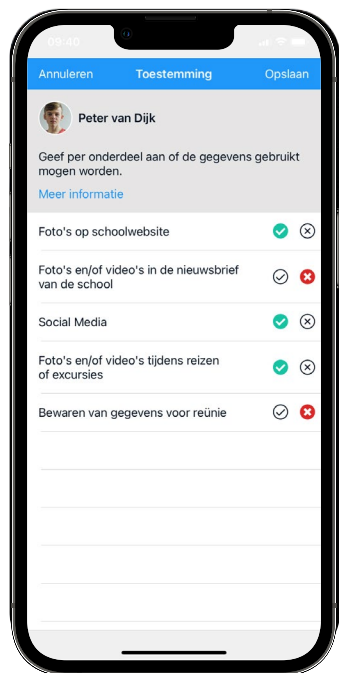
09:40

Annuleren Toestemming Opslaan

Peter van Dijk

Geef per onderdeel aan of de gegevens gebruikt mogen worden.

Meer informatie

Foto's op schoolwebsite

Foto's en/of video's in de nieuwsbrief van de school

Social Media

Foto's en/of video's tijdens reizen of excursies

Bewaren van gegevens voor reünie